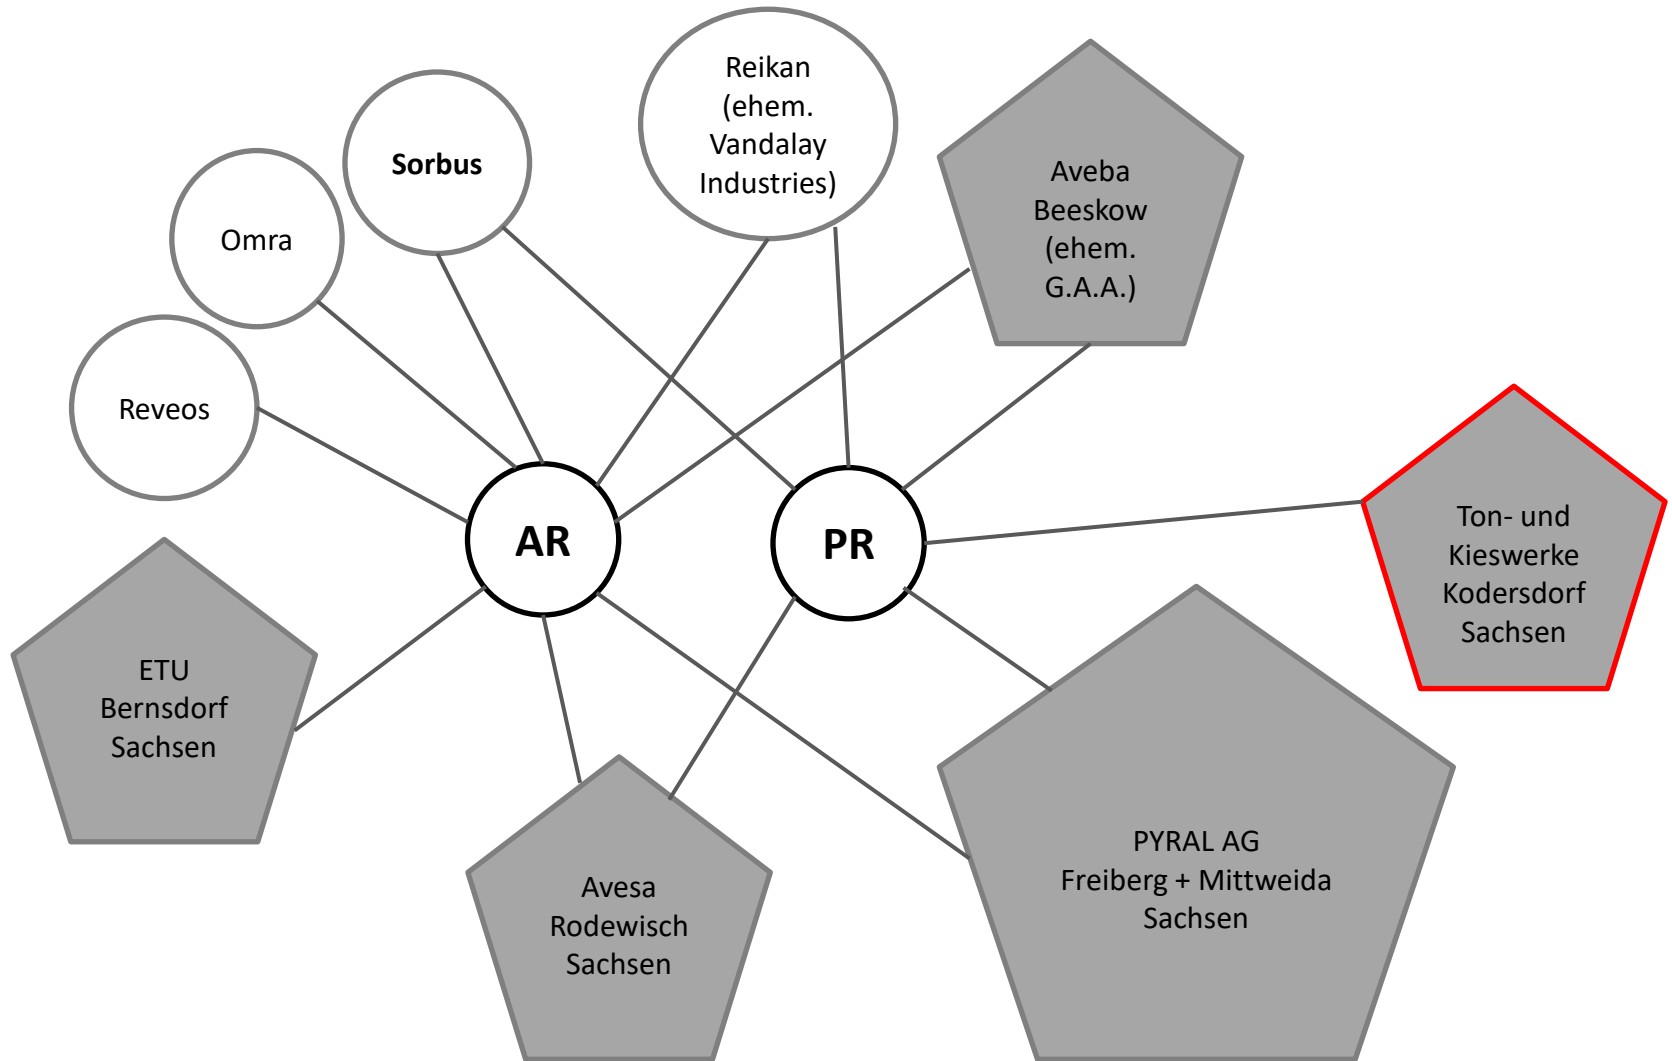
Reikan (ehem. Vandalay Industries)

Sorbus

Omra

Reveos

Aveba Beeskow (ehem. G.A.A.)

AR

PR

Ton- und Kieswerke Kodersdorf Sachsen

ETU Bernsdorf Sachsen

Avesa Rodewisch Sachsen

PYRAL AG Freiberg + Mittweida Sachsen